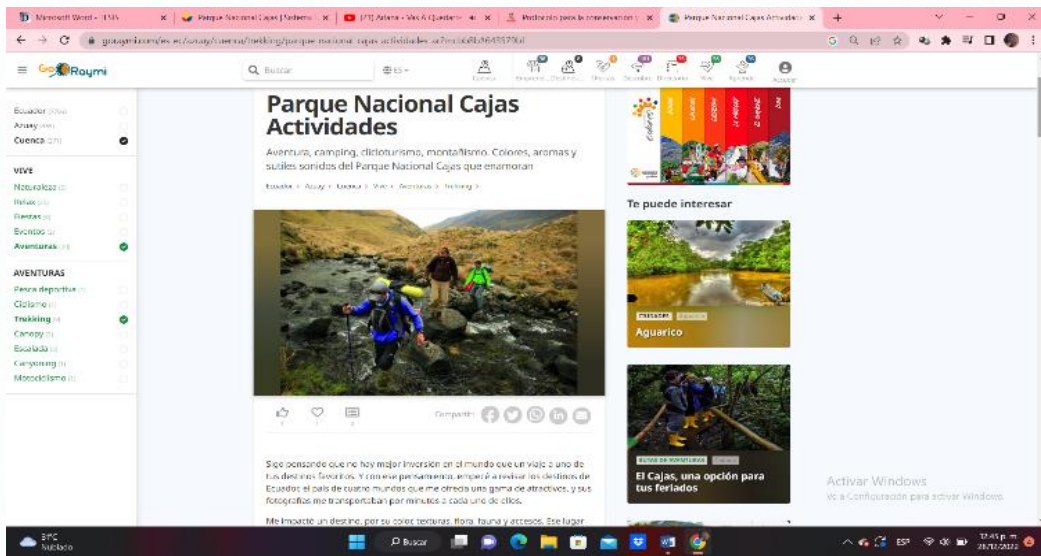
Microsoft Word - TMS | Parque Nacional Cajas | Senderos | (71) Ariana - Vos A Quedarte | Protocolo para la conservación | Parque Nacional Cajas Actividades | +

goraymi.com/es-ec/azuay/cuenca/trekking/parque-nacional-cajas-actividades-a7ncob8b9643579d

GoRaymi

Buscar

ES

Ecuador
Azuay
Cuenca

VIVE
Naturaleza
Relax
Fiestas
Eventos
Aventuras

AVENTURAS
Pesca deportiva
Ciclismo
Trekking
Canopy
Escalada
Canyoning
Motociclismo

Parque Nacional Cajas Actividades

Aventura, camping, cicloturismo, montañismo. Colores, aromas y sutiles sonidos del Parque Nacional Cajas que enamoran

Ecuador > Azuay > Cuenca > Vive > Aventuras > Trekking >

Compartir

Sigo pensando que no hay mejor inversión en el mundo que un viaje a uno de tus destinos favoritos. Y con ese pensamiento, empecé a revisar los destinos de Ecuador, el país de cuatro mundos que me ofrecía una gama de atractivos, y sus fotografías me transportaban por minutos a cada uno de ellos.

Me impactó un destino, por su color, texturas, flora, fauna y accesos. Ese lugar

Te puede interesar

Aguarico

El Cajas, una opción para tus feriados

Activar Windows
Ve a Configuración para activar Windows.

18°C
Nublado

Buscar

ESP

12:45 p. m.
28/11/2022